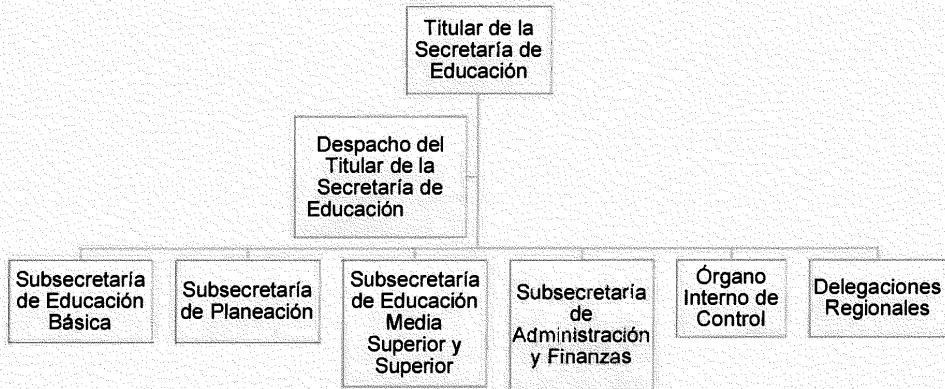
Titular de la Secretaría de Educación

Despacho del Titular de la Secretaría de Educación

Subsecretaría de Educación Básica

Subsecretaría de Planeación

Subsecretaría de Educación Media Superior y Superior

Subsecretaría de Administración y Finanzas

Órgano Interno de Control

Delegaciones Regionales